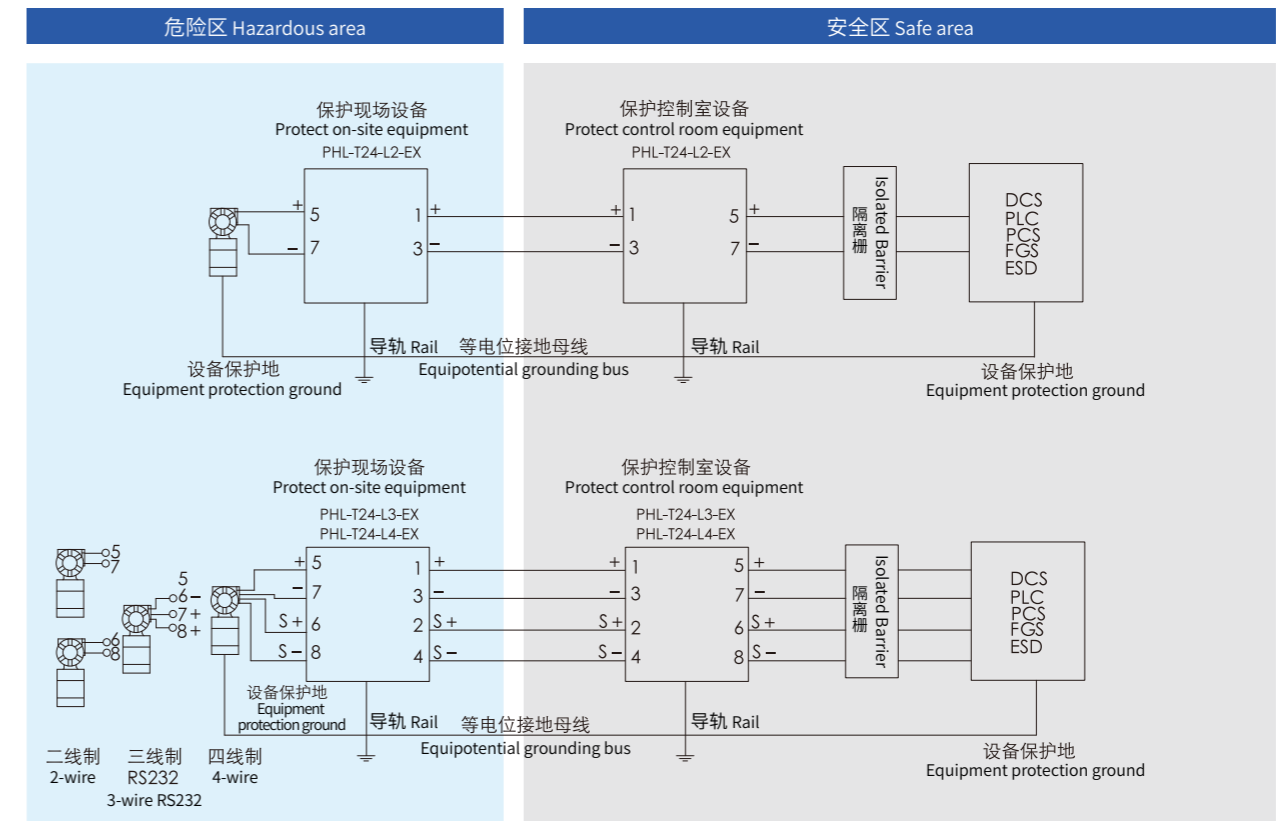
危险区 Hazardous area

安全区 Safe area

保护现场设备
Protect on-site equipment
PHL-T24-L2-EX

+ 5
− 7

1 +
3 −

保护控制室设备
Protect control room equipment
PHL-T24-L2-EX

+ 1
− 3

5 +
7 −

Isolated Barrier
隔离栅

DCS
PLC
PCS
FGS
ESD

导轨 Rail
等电位接地母线
Equipotential grounding bus
导轨 Rail

设备保护地
Equipment protection ground

设备保护地
Equipment protection ground

保护现场设备
Protect on-site equipment
PHL-T24-L3-EX
PHL-T24-L4-EX

5
7

5
6 −
7 +
8 +

6
8

+ 5
− 7
S + 6
S − 8

1 +
3 −
2 S +
4 S −

保护控制室设备
Protect control room equipment
PHL-T24-L3-EX
PHL-T24-L4-EX

+ 1
− 3
S + 2
S − 4

5 +
7 −
6 S +
8 S −

Isolated Barrier
隔离栅

DCS
PLC
PCS
FGS
ESD

设备保护地
Equipment protection ground

导轨 Rail
等电位接地母线
Equipotential grounding bus
导轨 Rail

二线制
2-wire

三线制
RS232
3-wire RS232

四线制
4-wire

设备保护地
Equipment protection ground